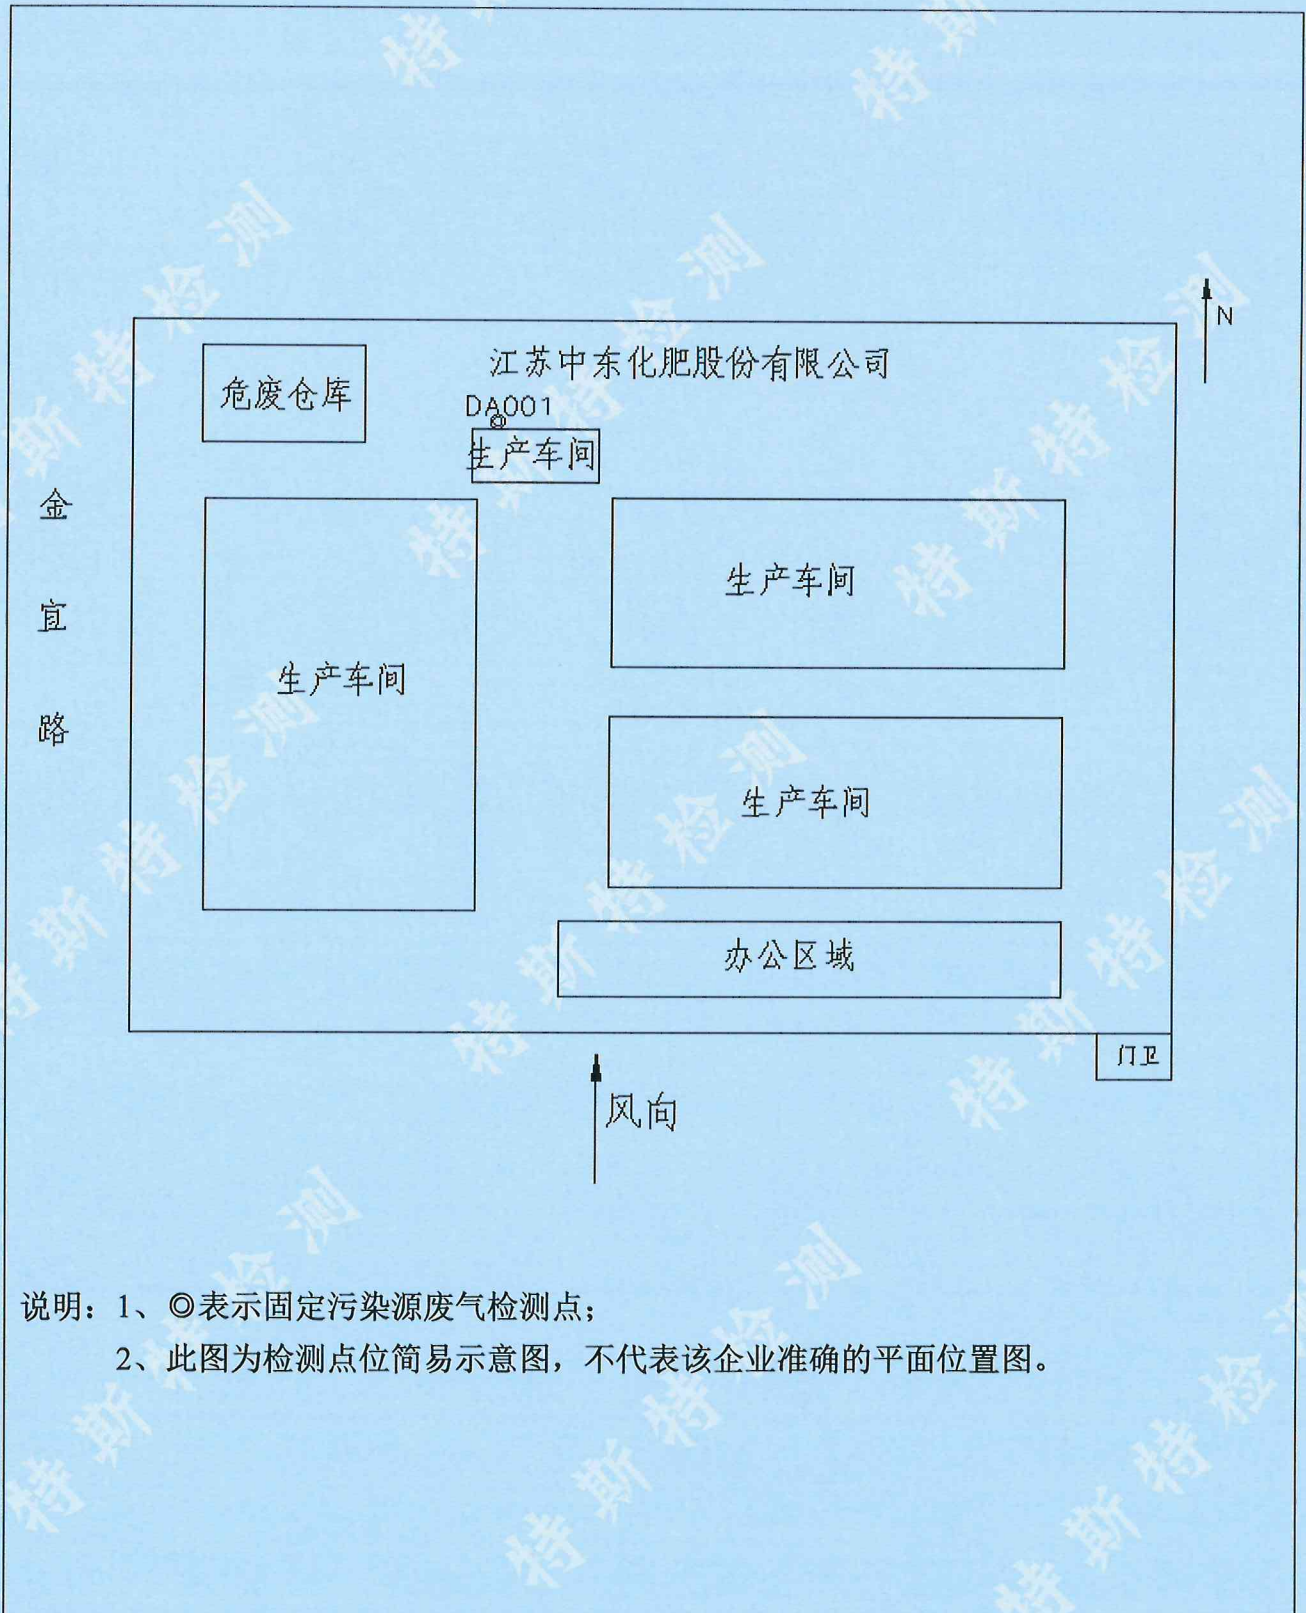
N

江苏中东化肥股份有限公司

危废仓库

DA001

生产车间

金

宜

路

生产车间

生产车间

生产车间

办公区域

门卫

风向

说明：1、◎表示固定污染源废气检测点；

2、此图为检测点位简易示意图，不代表该企业准确的平面位置图。

特斯特检测